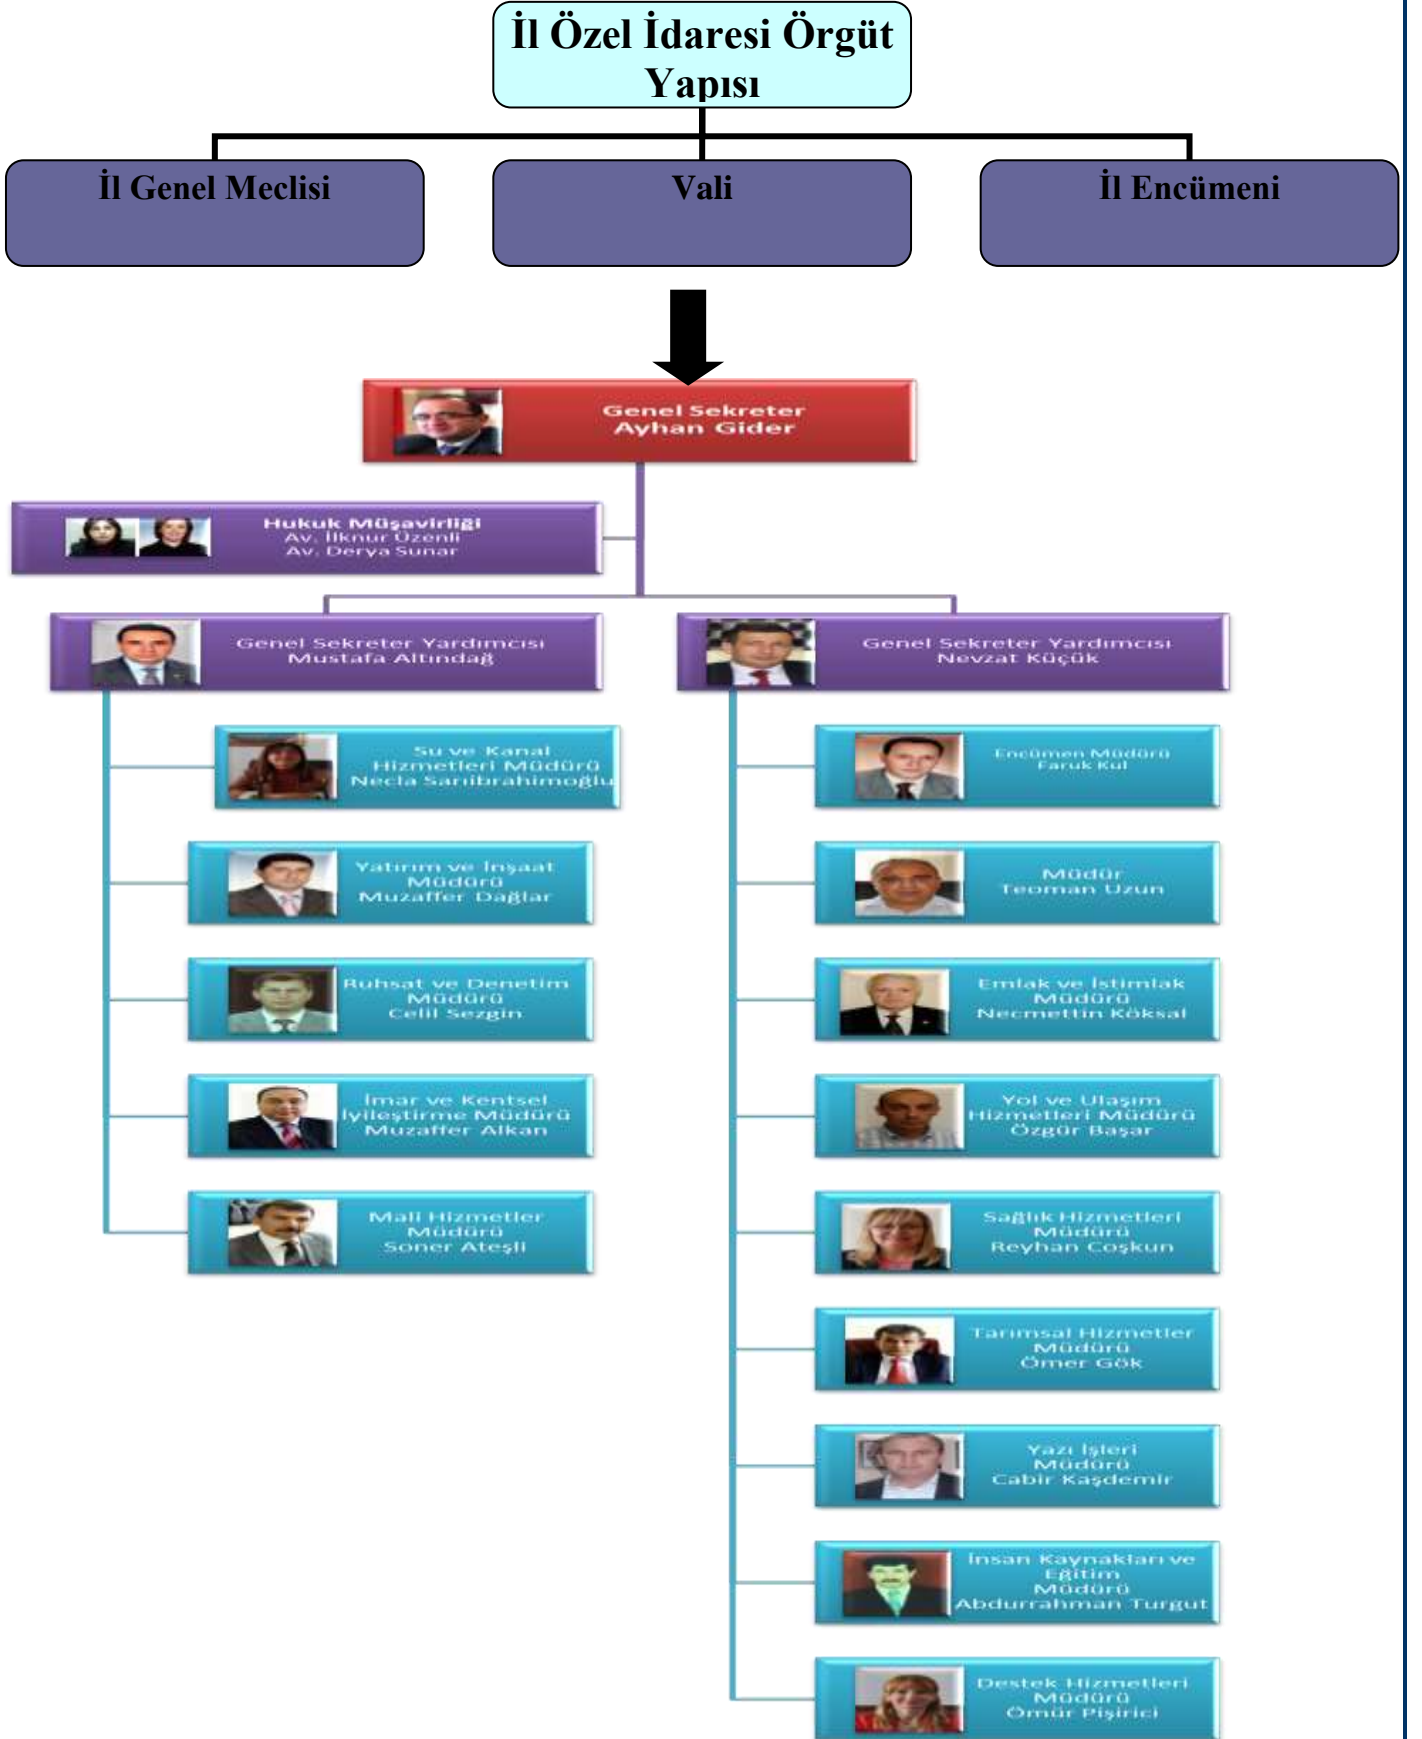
İl Özel İdaresi Örgüt Yapısı

İl Genel Meclisi

Vali

İl Encümeni

Genel Sekreter
Ayhan Gider

Hukuk Müşavirliği
Av. İlknur Özenli
Av. Derya Sunar

Genel Sekreter Yardımcısı
Mustafa Altındağ

Genel Sekreter Yardımcısı
Nevzat Küçük

Su ve Kanal Hizmetleri Müdürü
Necla Sarıibrahimoğlu

Yatırım ve İnşaat Müdürü
Muzaffer Dağlar

Ruhsat ve Denetim Müdürü
Celil Sezgin

İmar ve Kentsel İyileştirme Müdürü
Muzaffer Alkan

Mali Hizmetler Müdürü
Soner Ateşli

Encümen Müdürü
Faruk Kul

Müdür
Teoman Uzun

Emlak ve İstimlak Müdürü
Necmettin Köksal

Yol ve Ulaşım Hizmetleri Müdürü
Özgür Başar

Sağlık Hizmetleri Müdürü
Reyhan Coşkun

Tarımsal Hizmetler Müdürü
Ömer Gök

Yazı İşleri Müdürü
Cabir Kaşdemir

İnsan Kaynakları ve Eğitim Müdürü
Abdurrahman Turgut

Destek Hizmetleri Müdürü
Ömür Pişirici